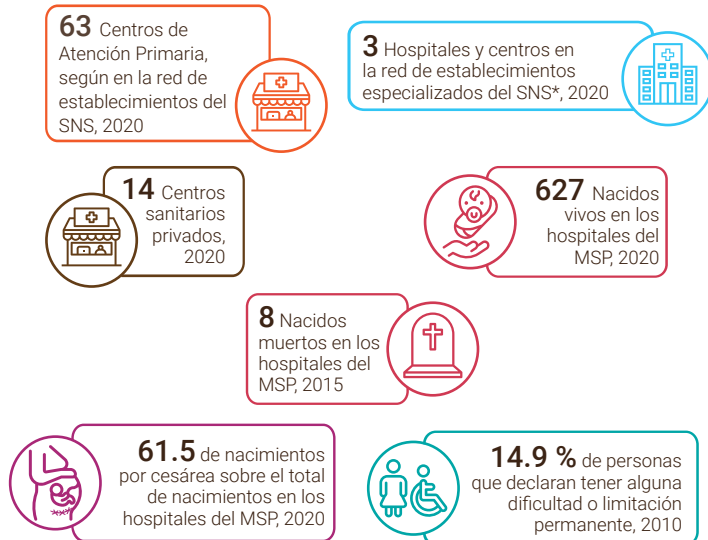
63 Centros de Atención Primaria, según en la red de establecimientos del SNS, 2020

3 Hospitales y centros en la red de establecimientos especializados del SNS*, 2020

14 Centros sanitarios privados, 2020

627 Nacidos vivos en los hospitales del MSP, 2020

8 Nacidos muertos en los hospitales del MSP, 2015

61.5 de nacimientos por cesárea sobre el total de nacimientos en los hospitales del MSP, 2020

14.9 % de personas que declaran tener alguna dificultad o limitación permanente, 2010